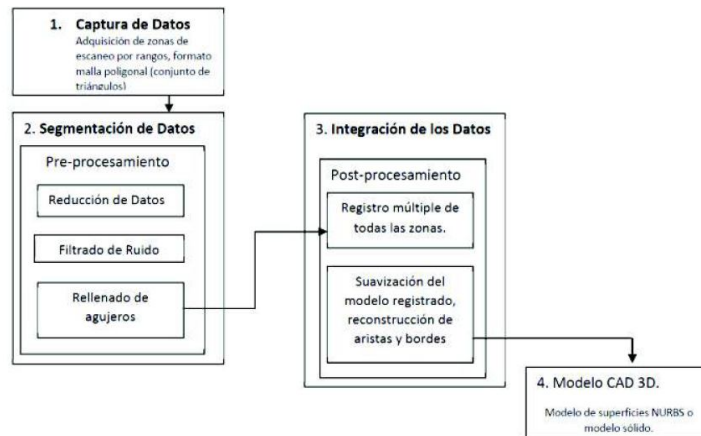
1. Captura de Datos
Adquisición de zonas de escaneo por rangos, formato malla poligonal (conjunto de triángulos)

2. Segmentación de Datos
Pre-procesamiento
Reducción de Datos
Filtrado de Ruido
Rellenado de agujeros

3. Integración de los Datos
Post-procesamiento
Registro múltiple de todas las zonas.
Suavización del modelo registrado, reconstrucción de aristas y bordes

4. Modelo CAD 3D.
Modelo de superficies NURBS o modelo sólido.